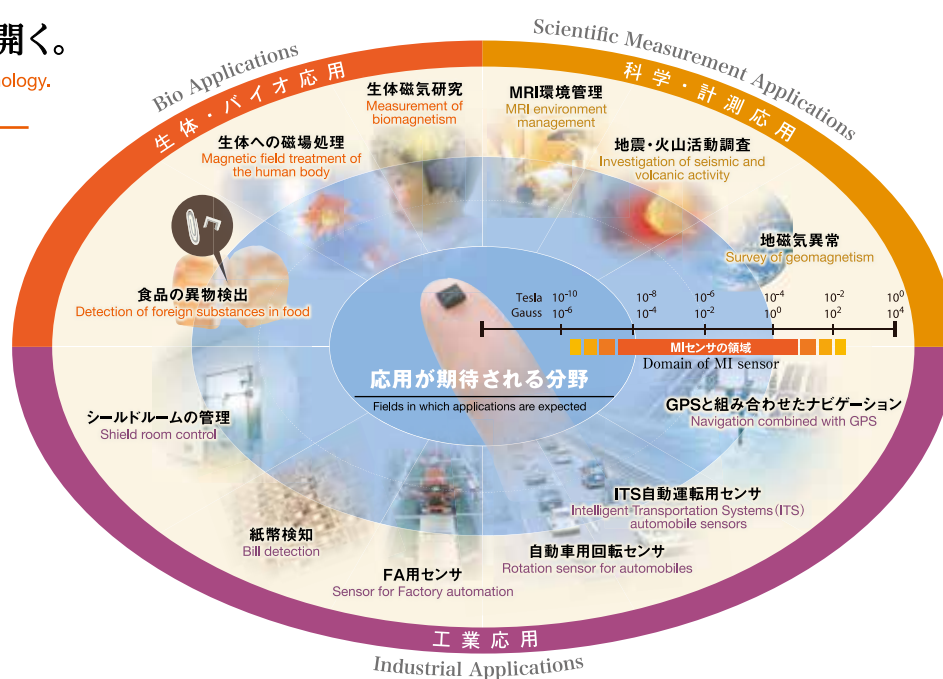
開く。
ology.

Bio Applications
生体・バイオ応用

Scientific Measurement Applications
科学・計測応用

生体磁気研究
Measurement of biomagnetism

MRI環境管理
MRI environment management

生体への磁場処理
Magnetic field treatment of the human body

地震・火山活動調査
Investigation of seismic and volcanic activity

地磁気異常
Survey of geomagnetism

食品の異物検出
Detection of foreign substances in food

| Tesla | $10^{-10}$ | $10^{-8}$ | $10^{-6}$ | $10^{-4}$ | $10^{-2}$ | $10^{0}$ |
|---|---|---|---|---|---|---|
| Gauss | $10^{-6}$ | $10^{-4}$ | $10^{-2}$ | $10^{0}$ | $10^{2}$ | $10^{4}$ |

MIセンサの領域
Domain of MI sensor

応用が期待される分野
Fields in which applications are expected

シールドルームの管理
Shield room control

GPSと組み合わせたナビゲーション
Navigation combined with GPS

ITS自動運転用センサ
Intelligent Transportation Systems (ITS) automobile sensors

紙幣検知
Bill detection

自動車用回転センサ
Rotation sensor for automobiles

FA用センサ
Sensor for Factory automation

工業応用
Industrial Applications